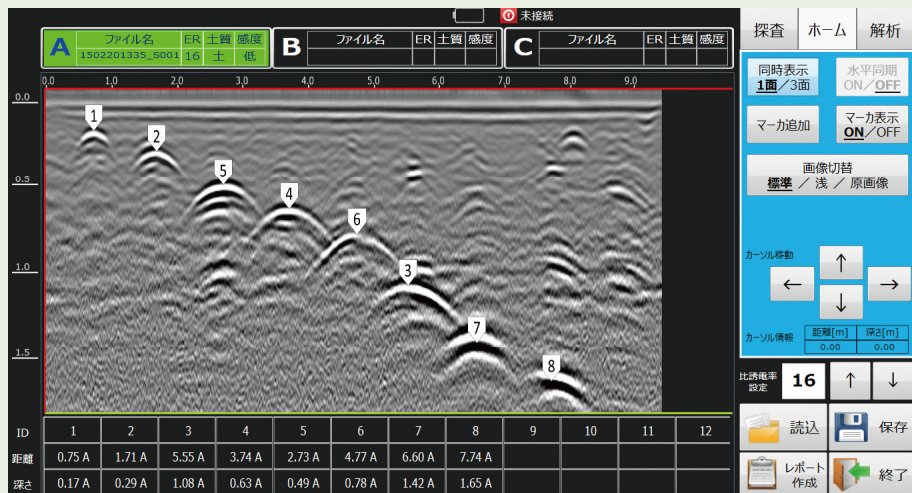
未接続

| A | ファイル名 | ER | 土質 | 感度 |
|---|---|---|---|---|
| | 1502201335_S001 | 16 | 土 | 低 |

| B | ファイル名 | ER | 土質 | 感度 |
|---|---|---|---|---|

| C | ファイル名 | ER | 土質 | 感度 |
|---|---|---|---|---|

0.0 1.0 2.0 3.0 4.0 5.0 6.0 7.0 8.0 9.0

0.0
0.5
1.0
1.5

1 2 5 4 6 3 7 8

| ID | 1 | 2 | 3 | 4 | 5 | 6 | 7 | 8 | 9 | 10 | 11 | 12 |
|---|---|---|---|---|---|---|---|---|---|---|---|---|
| 距離 | 0.75 A | 1.71 A | 5.55 A | 3.74 A | 2.73 A | 4.77 A | 6.60 A | 7.74 A | | | | |
| 深さ | 0.17 A | 0.29 A | 1.08 A | 0.63 A | 0.49 A | 0.78 A | 1.42 A | 1.65 A | | | | |

探査 ホーム 解析

同時表示 1面／3面

水平同期 ON／OFF

マーカ追加

マーカ表示 ON／OFF

画像切替 標準 ／ 浅 ／ 原画像

カーソル移動

← ↑ ↓ →

カーソル情報

| 距離[m] | 深さ[m] |
|---|---|
| 0.00 | 0.00 |

比誘電率設定 16 ↑ ↓

読込 保存

レポート作成 終了